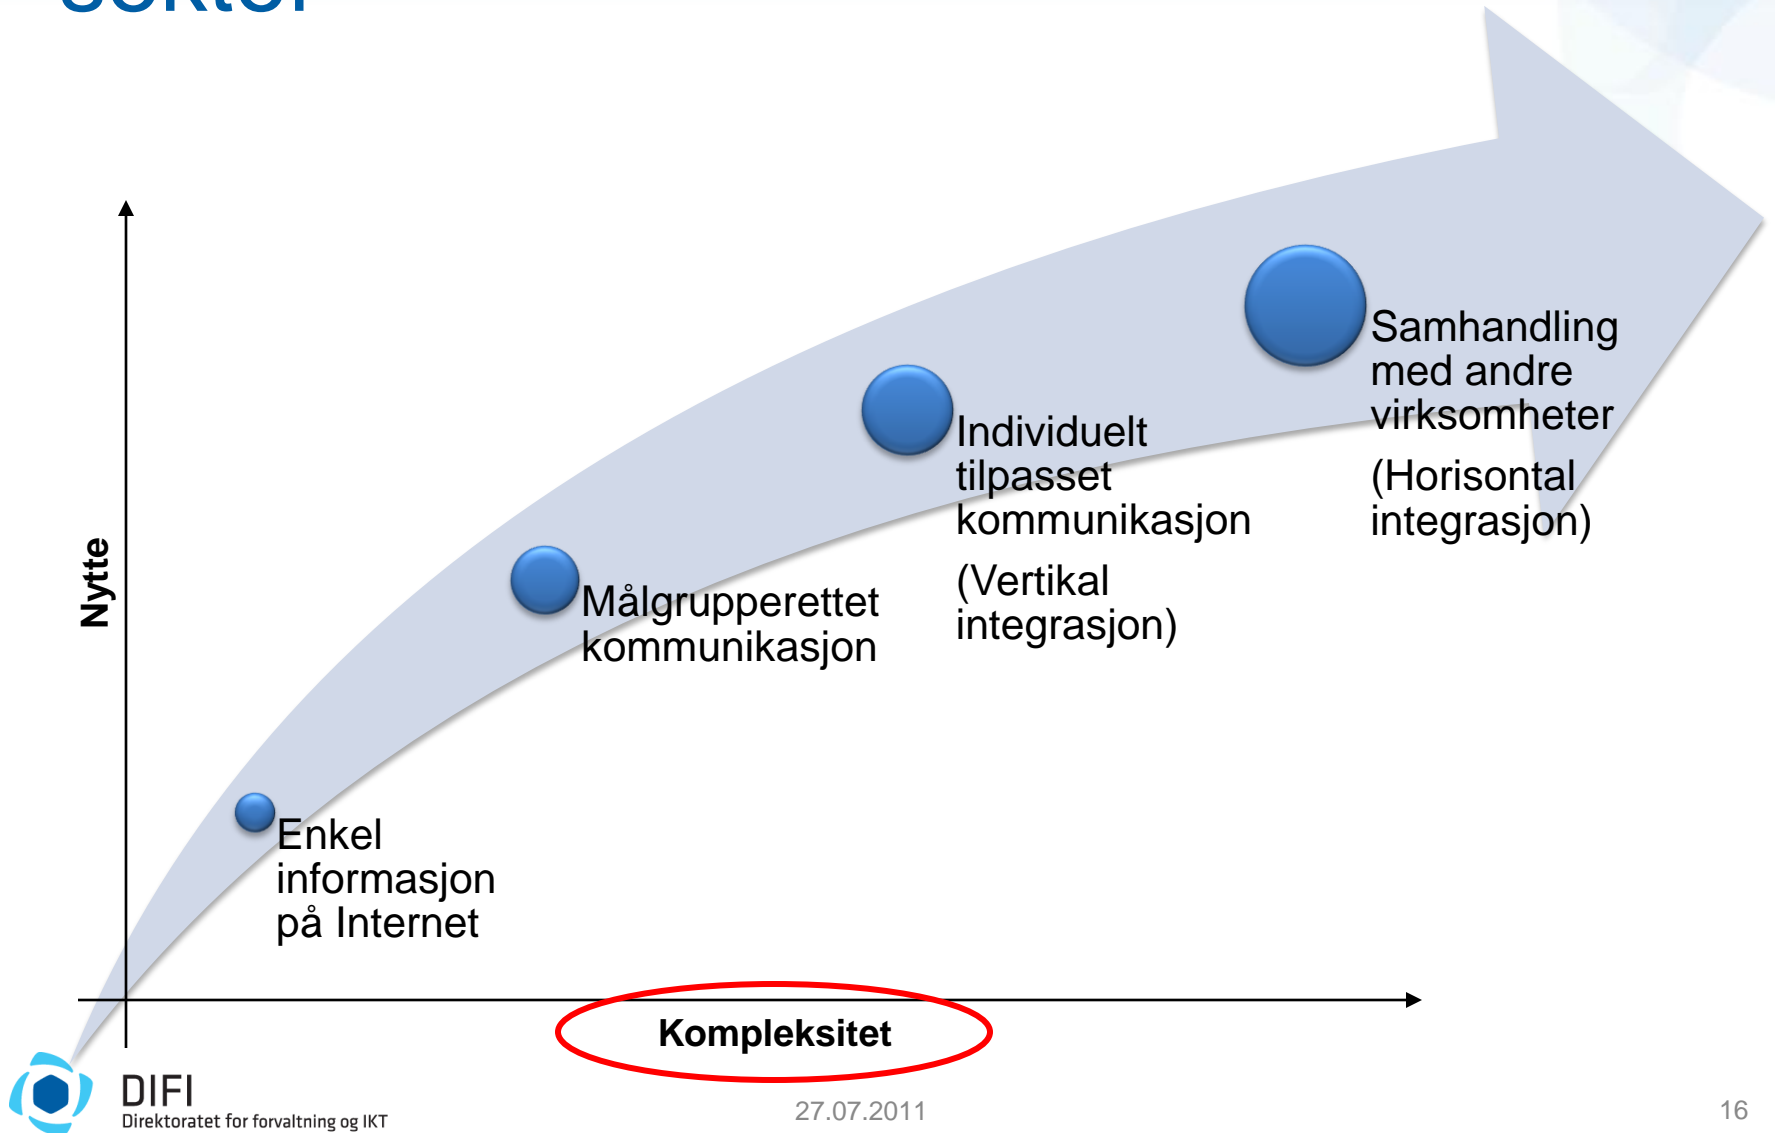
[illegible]

Nytte

Samhandling med andre virksomheter

(Horisontal integrasjon)

Individuelt tilpasset kommunikasjon

(Vertikal integrasjon)

Målgrupperettet kommunikasjon

Enkel informasjon på Internet

Kompleksitet

DIFI
Direktoratet for forvaltning og IKT

27.07.2011

16